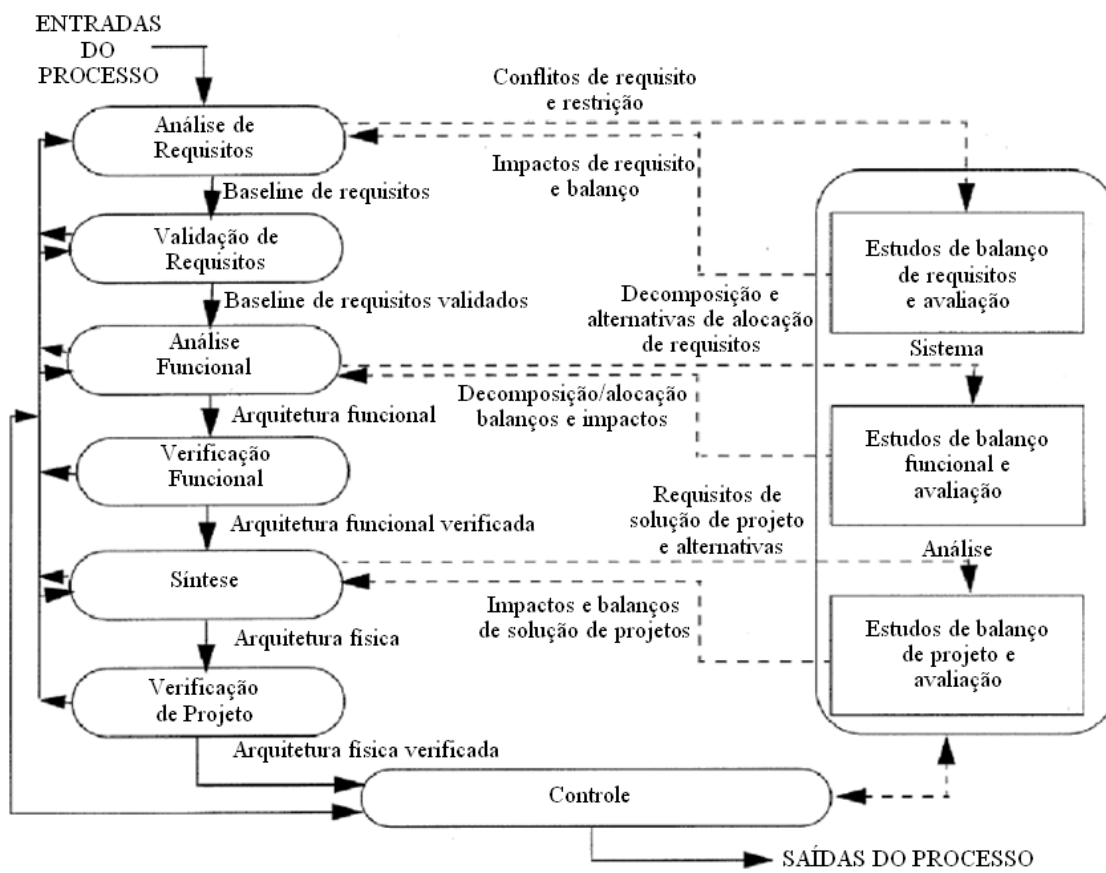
ENTRADAS DO PROCESSO

Conflitos de requisito e restrição

Análise de Requisitos

Impactos de requisito e balanço

Baseline de requisitos

Validação de Requisitos

Estudos de balanço de requisitos e avaliação

Baseline de requisitos validados

Decomposição e alternativas de alocação de requisitos

Análise Funcional

Sistema

Decomposição/alocação balanços e impactos

Arquitetura funcional

Verificação Funcional

Estudos de balanço funcional e avaliação

Requisitos de solução de projeto e alternativas

Arquitetura funcional verificada

Síntese

Análise

Impactos e balanços de solução de projetos

Estudos de balanço de projeto e avaliação

Arquitetura fisica

Verificação de Projeto

Arquitetura fisica verificada

Controle

SAÍDAS DO PROCESSO